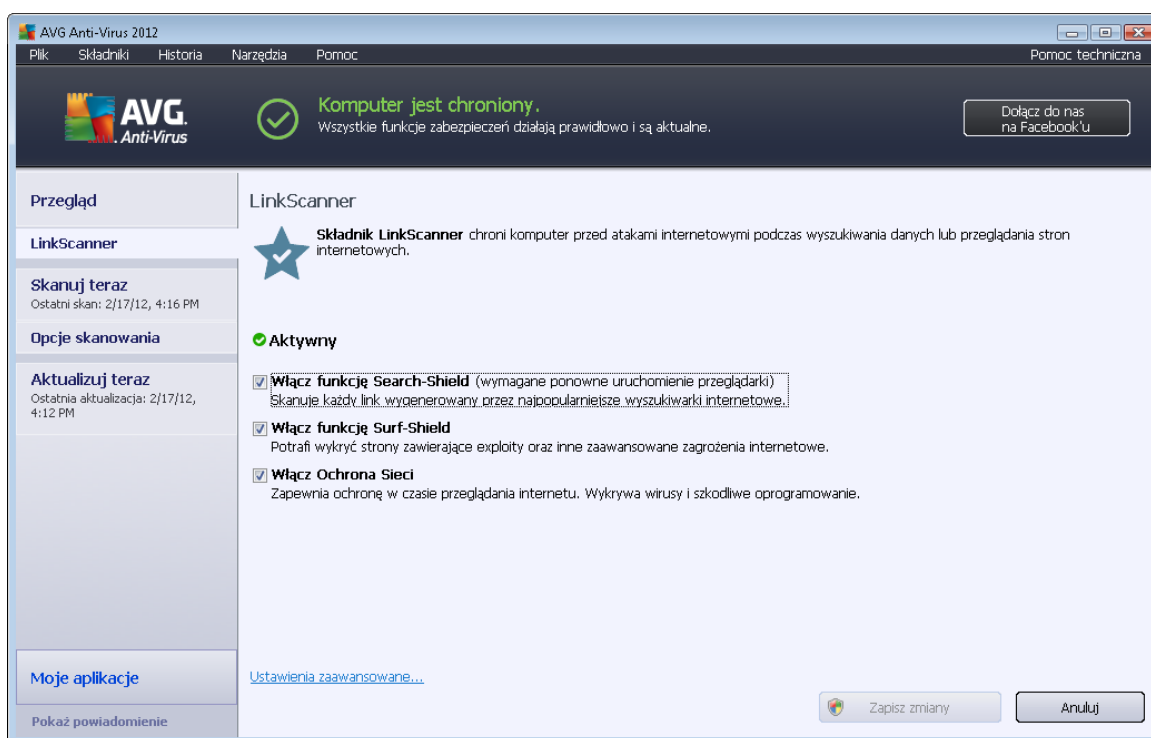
AVG Anti-Virus 2012

Plik Składniki Historia Narzędzia Pomoc

Pomoc techniczna

AVG. Anti-Virus

Komputer jest chroniony.
Wszystkie funkcje zabezpieczeń działają prawidłowo i są aktualne.

Dołącz do nas na Facebook'u

Przegląd

LinkScanner

Skanuj teraz
Ostatni skan: 2/17/12, 4:16 PM

Opcje skanowania

Aktualizuj teraz
Ostatnia aktualizacja: 2/17/12, 4:12 PM

Moje aplikacje

Pokaż powiadomienie

LinkScanner

Składnik LinkScanner chroni komputer przed atakami internetowymi podczas wyszukiwania danych lub przeglądania stron internetowych.

Aktywny

Włącz funkcję Search-Shield (wymagane ponowne uruchomienie przeglądarki)
Skanuje każdy link wygenerowany przez najpopularniejsze wyszukiwarki internetowe.

Włącz funkcję Surf-Shield
Potrafi wykryć strony zawierające exploity oraz inne zaawansowane zagrożenia internetowe.

Włącz Ochrona Sieci
Zapewnia ochronę w czasie przeglądania internetu. Wykrywa wirusy i szkodliwe oprogramowanie.

Ustawienia zaawansowane...

Zapisz zmiany

Anuluj